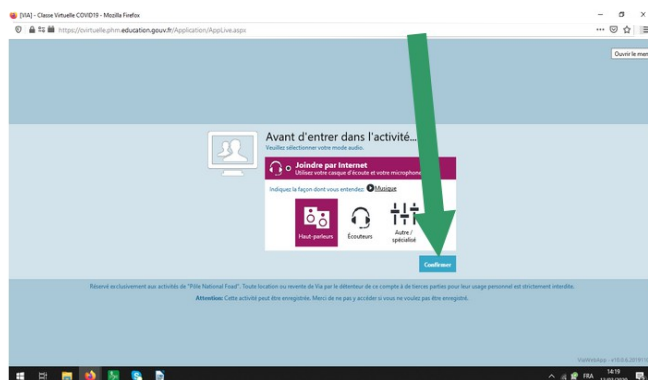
[VIA] - Classe Virtuelle COVID19 – Mozilla Firefox

https://cvirtuelle.phm.education.gouv.fr/Application/AppLive.aspx

Ouvrir le men

Avant d'entrer dans l'activité...
Veuillez sélectionner votre mode audio.

Joindre par Internet
Utilisez votre casque d'écoute et votre microphone

Indiquez la façon dont vous entendez Musique

Haut-parleurs
Écouteurs
Autre / spécialisé

Confirmer

Réservé exclusivement aux activités de "Pôle National Fixed". Toute location ou revente de Via par le détenteur de ce compte à de tierces parties pour leur usage personnel est strictement interdite.

Attention: Cette activité peut être enregistrée. Merci de ne pas y accéder si vous ne voulez pas être enregistré.

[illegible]

FRA 14:19 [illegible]